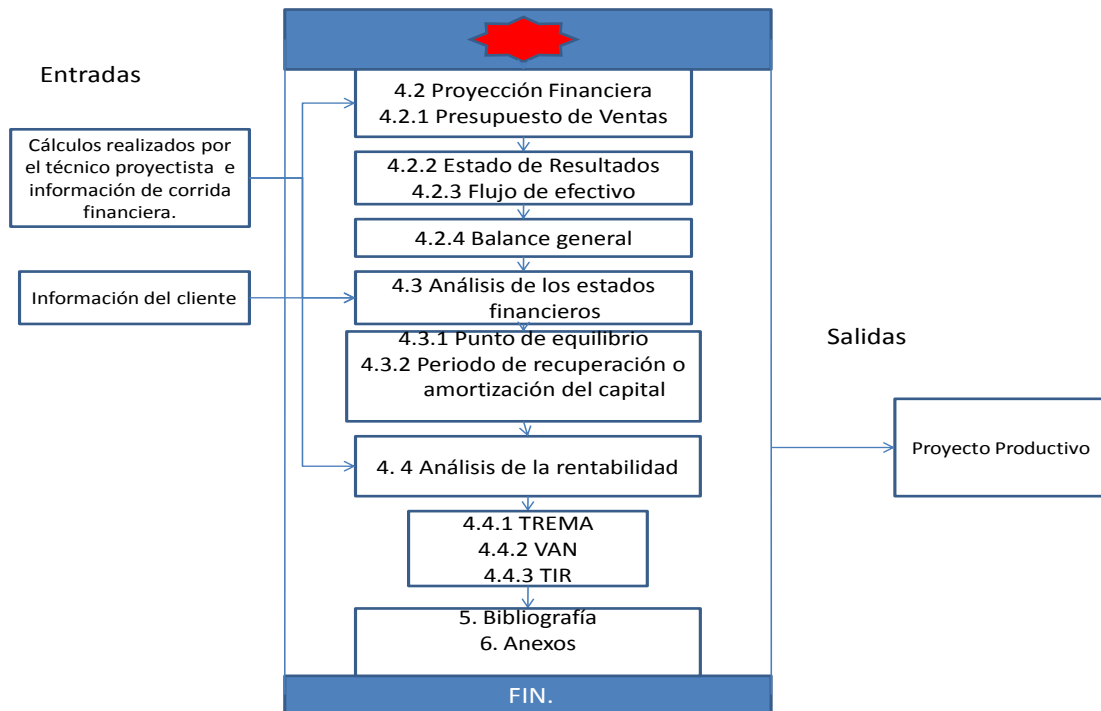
Entradas

Cálculos realizados por el técnico proyectista e información de corrida financiera.

Información del cliente

4.2 Proyección Financiera
4.2.1 Presupuesto de Ventas

4.2.2 Estado de Resultados
4.2.3 Flujo de efectivo

4.2.4 Balance general

4.3 Análisis de los estados financieros

4.3.1 Punto de equilibrio
4.3.2 Periodo de recuperación o amortización del capital

4. 4 Análisis de la rentabilidad

4.4.1 TREMA
4.4.2 VAN
4.4.3 TIR

5. Bibliografía
6. Anexos

FIN.

Salidas

Proyecto Productivo